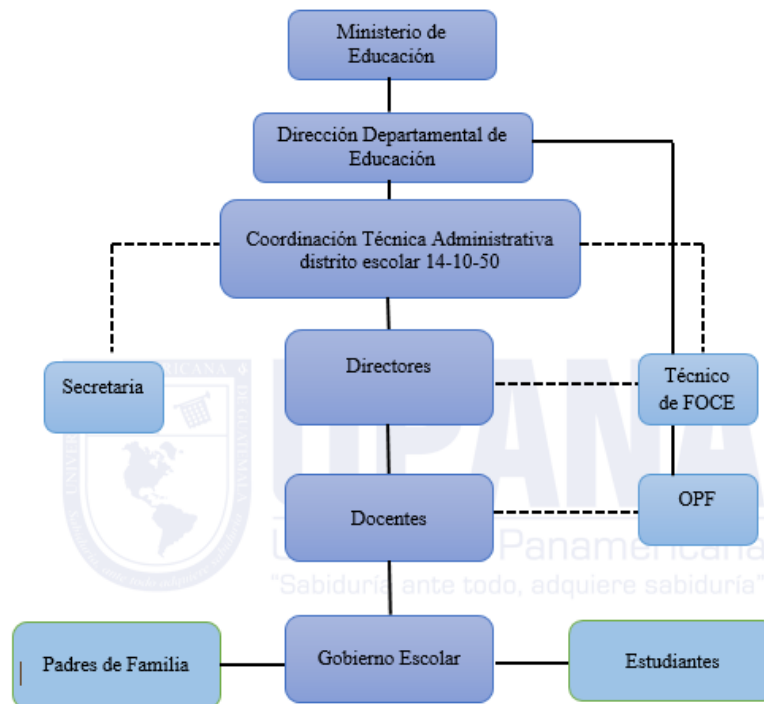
Ministerio de Educación

Dirección Departamental de Educación

Coordinación Técnica Administrativa distrito escolar 14-10-50

Secretaria

Directores

Técnico de FOCE

Docentes

OPF

UPANA
Universidad Panamericana
"Sabiduría ante todo, adquiere sabiduría"

Padres de Familia

Gobierno Escolar

Estudiantes